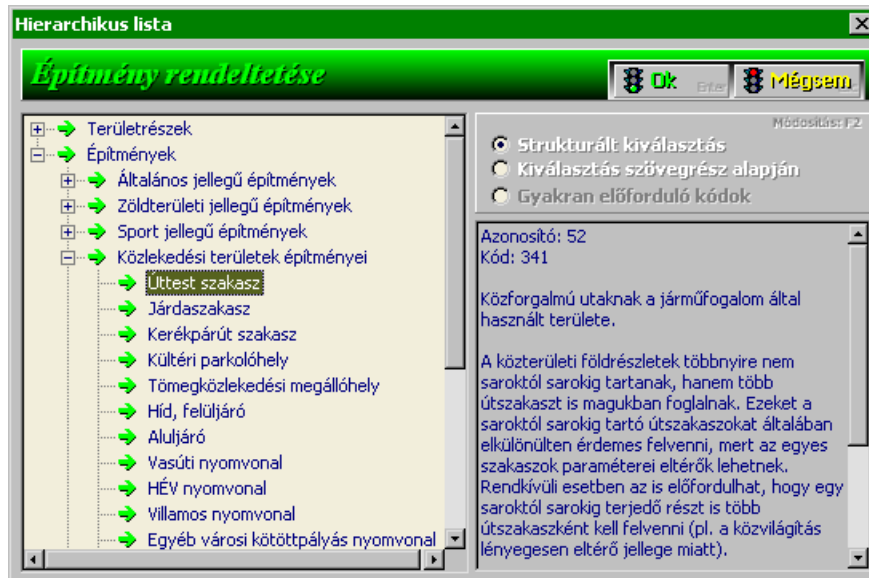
Hierarchikus lista

Építmény rendeltetése

Ok Enter

Mégsem

Módosítás: F2

Területrészek
Építmények
Általános jellegű építmények
Zöldterületi jellegű építmények
Sport jellegű építmények
Közlekedési területek építményei
Úttest szakasz
Járdaszakasz
Kerékpárút szakasz
Kültéri parkolóhely
Tömegközlekedési megállóhely
Híd, felüljáró
Aluljáró
Vasúti nyomvonal
HÉV nyomvonal
Villamos nyomvonal
Egyéb városi kötöttpályás nyomvonal

Strukturált kiválasztás
Kiválasztás szövegrész alapján
Gyakran előforduló kódok

Azonosító: 52
Kód: 341

Közforgalmú utaknak a járműfogalom által használt területe.

A közterületi földrészletek többnyire nem saroktól sarokig tartanak, hanem több útszakaszt is magukban foglalnak. Ezeket a saroktól sarokig tartó útszakaszokat általában elkülönülten érdemes felvenni, mert az egyes szakaszok paraméterei eltérők lehetnek. Rendkívüli esetben az is előfordulhat, hogy egy saroktól sarokig terjedő részt is több útszakaszként kell felvenni (pl. a közvilágítás lényegesen eltérő jellege miatt).